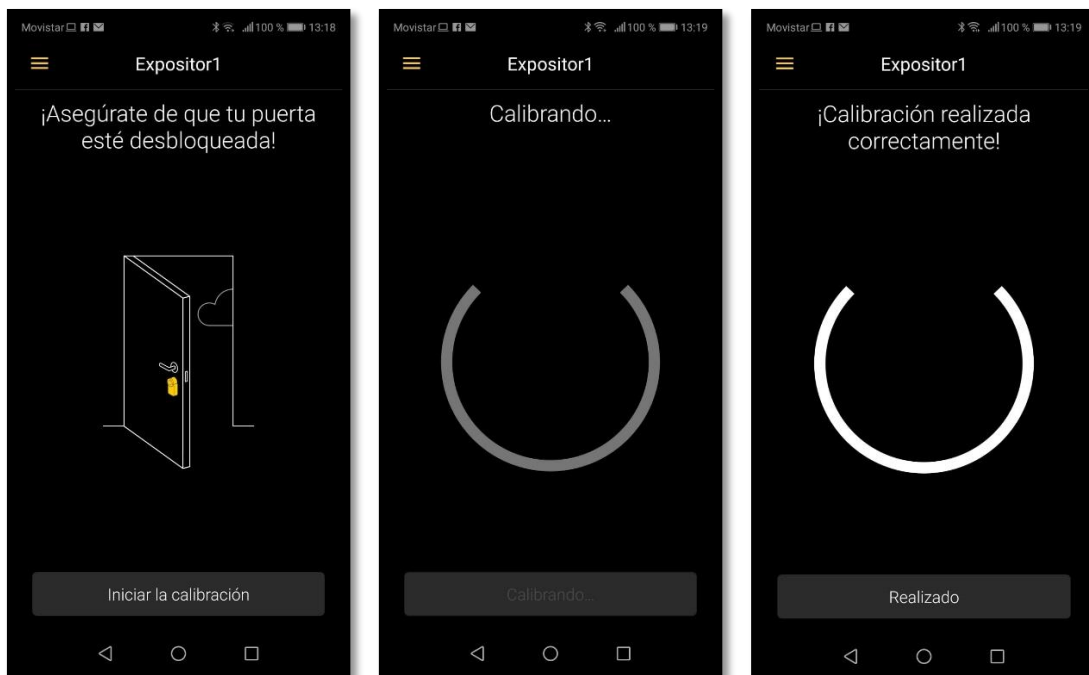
Movistar 100 % 13:18

Expositor1

¡Asegúrate de que tu puerta esté desbloqueada!

Iniciar la calibración

Movistar 100 % 13:19

Expositor1

Calibrando...

Calibrando...

Movistar 100 % 13:19

Expositor1

¡Calibración realizada correctamente!

Realizado